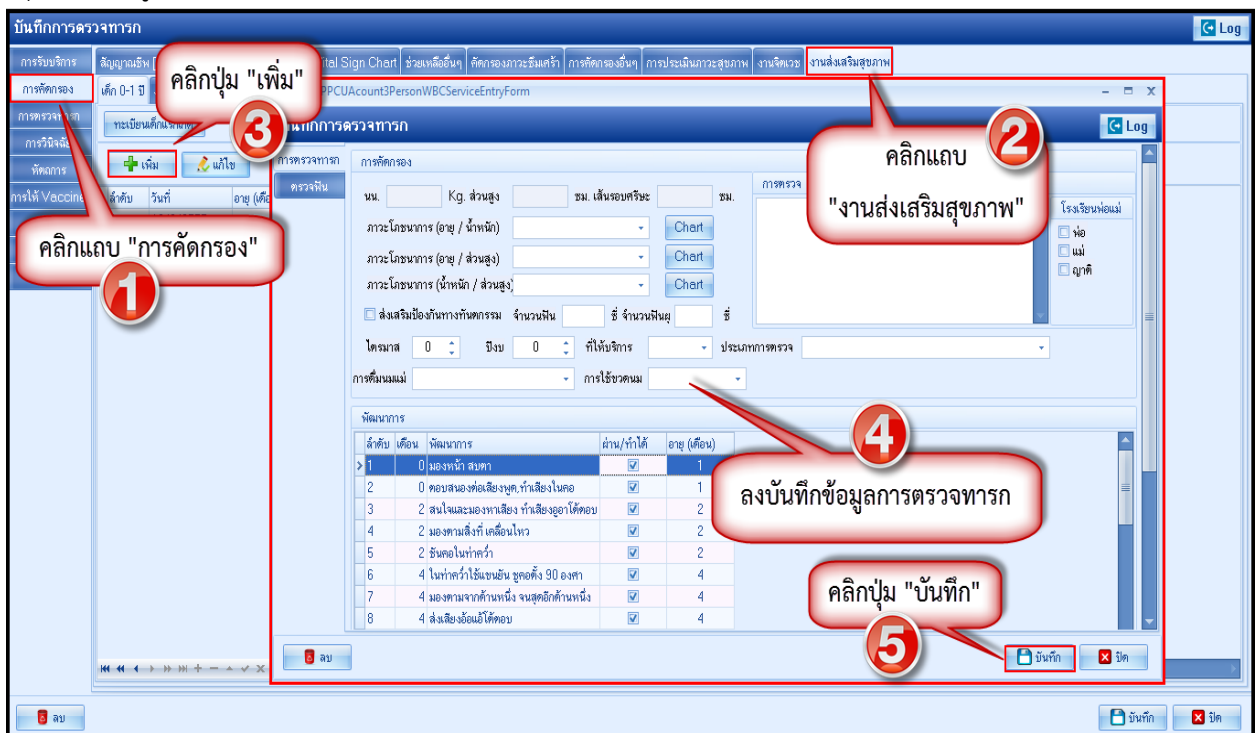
บันทึกการตรวจทารก

Log

การรับบริการ
การคัดกรอง
การตรวจ
การวินิจฉัย
หัตถการ
การให้ Vaccine

สัญญาณชีพ | Vital Sign Chart | ช่วยเหลือฉุกเฉิน | คัดกรองภาวะซึมเศร้า | การคัดกรองอื่นๆ | การประเมินภาวะสุขภาพ | งานจิตเวช | งานส่งเสริมสุขภาพ

เด็ก 0-1 ปี

ทะเบียนเด็กแรกเกิด

เพิ่ม
แก้ไข

ลำดับ | วันที่ | อายุ (เดือน)

คลิกปุ่ม "เพิ่ม"

3

คลิกแถบ "การคัดกรอง"

1

PPCUAcount3PersonWBCServiceEntryForm

บันทึกการตรวจทารก

Log

การตรวจทารก
ตรวจฟัน

การคัดกรอง

นน. Kg. ส่วนสูง ซม. เส้นรอบศีรษะ ซม.

ภาวะโภชนาการ (อายุ / น้ำหนัก) Chart
ภาวะโภชนาการ (อายุ / ส่วนสูง) Chart
ภาวะโภชนาการ (น้ำหนัก / ส่วนสูง) Chart

ส่งเสริมป้องกันทางทันตกรรม จำนวนฟัน ซี่ จำนวนฟันผุ ซี่

ไตรมาส 0 ปีงบ 0 ที่ให้บริการ ประเภทการตรวจ

การดื่มนมแม่ การใช้ขวดนม

การตรวจ

โรงเรียนพ่อแม่
พ่อ
แม่
ญาติ

คลิกแถบ

2

"งานส่งเสริมสุขภาพ"

พัฒนาการ

| ลำดับ | เดือน | พัฒนาการ | ผ่าน/ทำได้ | อายุ (เดือน) |
|---|---|---|---|---|
| 1 | 0 | มองหน้า สบตา | ☑ | 1 |
| 2 | 0 | ตอบสนองต่อเสียงพูด,ทำเสียงในคอ | ☑ | 1 |
| 3 | 2 | สนใจและมองหาเสียง ทำเสียงอูอาโต้ตอบ | ☑ | 2 |
| 4 | 2 | มองตามสิ่งที่ เคลื่อนไหว | ☑ | 2 |
| 5 | 2 | ชันคอในท่าคว่ำ | ☑ | 2 |
| 6 | 4 | ในท่าคว่ำใช้แขนยัน ชูคอตั้ง 90 องศา | ☑ | 4 |
| 7 | 4 | มองตามจากด้านหนึ่ง จนสุดอีกด้านหนึ่ง | ☑ | 4 |
| 8 | 4 | ส่งเสียงอ้อแอ้โต้ตอบ | ☑ | 4 |

4

ลงบันทึกข้อมูลการตรวจทารก

คลิกปุ่ม "บันทึก"

5

ลบ

บันทึก
ปิด

ลบ

บันทึก
ปิด